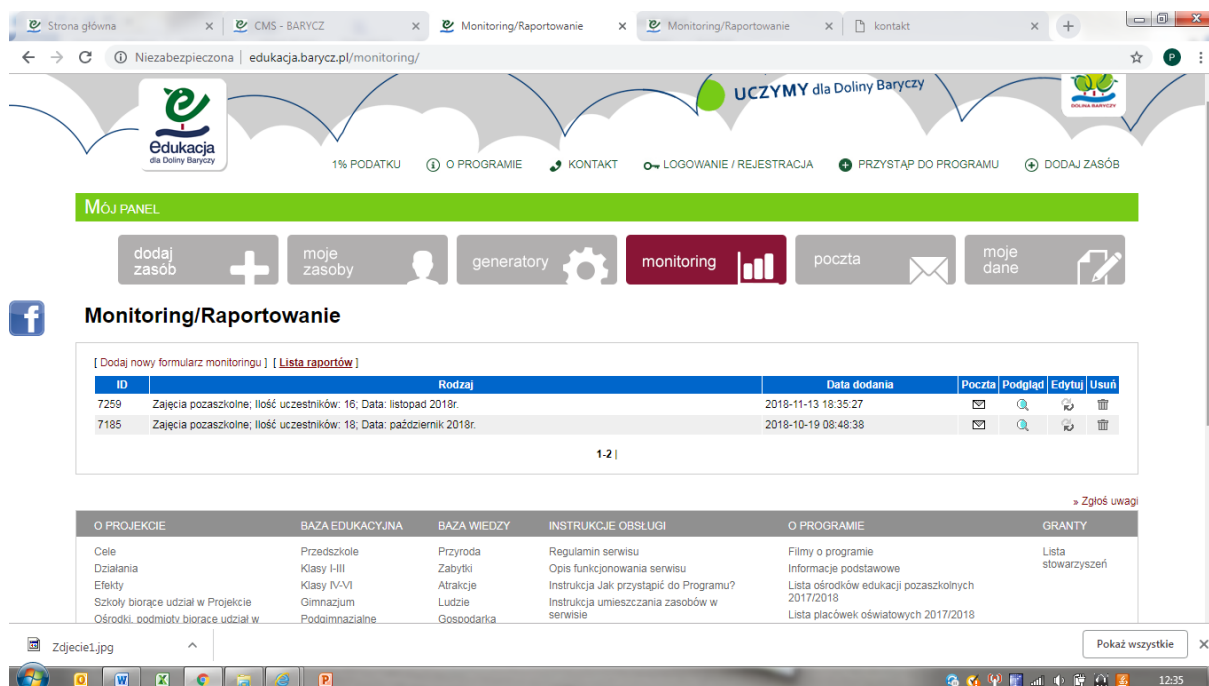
Strona główna ×
CMS - BARYCZ ×
Monitoring/Raportowanie ×
Monitoring/Raportowanie ×
kontakt ×

Niezabezpieczona | edukacja.barycz.pl/monitoring/

UCZYMY dla Doliny Baryczy

Edukacja dla Doliny Baryczy

DOLINA BARYCZY

1% PODATKU   O PROGRAMIE   KONTAKT   LOGOWANIE / REJESTRACJA   PRZYSTĄP DO PROGRAMU   DODAJ ZASÓB

MÓJ PANEL

dodaj zasób   moje zasoby   generatory   monitoring   poczta   moje dane

Monitoring/Raportowanie

[ Dodaj nowy formularz monitoringu ] [ Lista raportów ]

| ID | Rodzaj | Data dodania | Poczta | Podgląd | Edytuj | Usuń |
|---|---|---|---|---|---|---|
| 7259 | Zajęcia pozaszkolne; Ilość uczestników: 16; Data: listopad 2018r. | 2018-11-13 18:35:27 | | | | |
| 7185 | Zajęcia pozaszkolne; Ilość uczestników: 18; Data: październik 2018r. | 2018-10-19 08:48:38 | | | | |

1-2 |

» Zgłoś uwagi

O PROJEKCIE
Cele
Działania
Efekty
Szkoły biorące udział w Projekcie
Ośrodki, podmioty biorące udział w

BAZA EDUKACYJNA
Przedszkole
Klasy I-III
Klasy IV-VI
Gimnazjum
Podgimnazjalne

BAZA WIEDZY
Przyroda
Zabytki
Atrakcje
Ludzie
Gospodarka

INSTRUKCJE OBSŁUGI
Regulamin serwisu
Opis funkcjonowania serwisu
Instrukcja Jak przystąpić do Programu?
Instrukcja umieszczania zasobów w serwisie

O PROGRAMIE
Filmy o programie
Informacje podstawowe
Lista ośrodków edukacji pozaszkolnych 2017/2018
Lista placówek oświatowych 2017/2018

GRANTY
Lista stowarzyszeń

Zdjecie1.jpg

Pokaż wszystkie ×

12:35